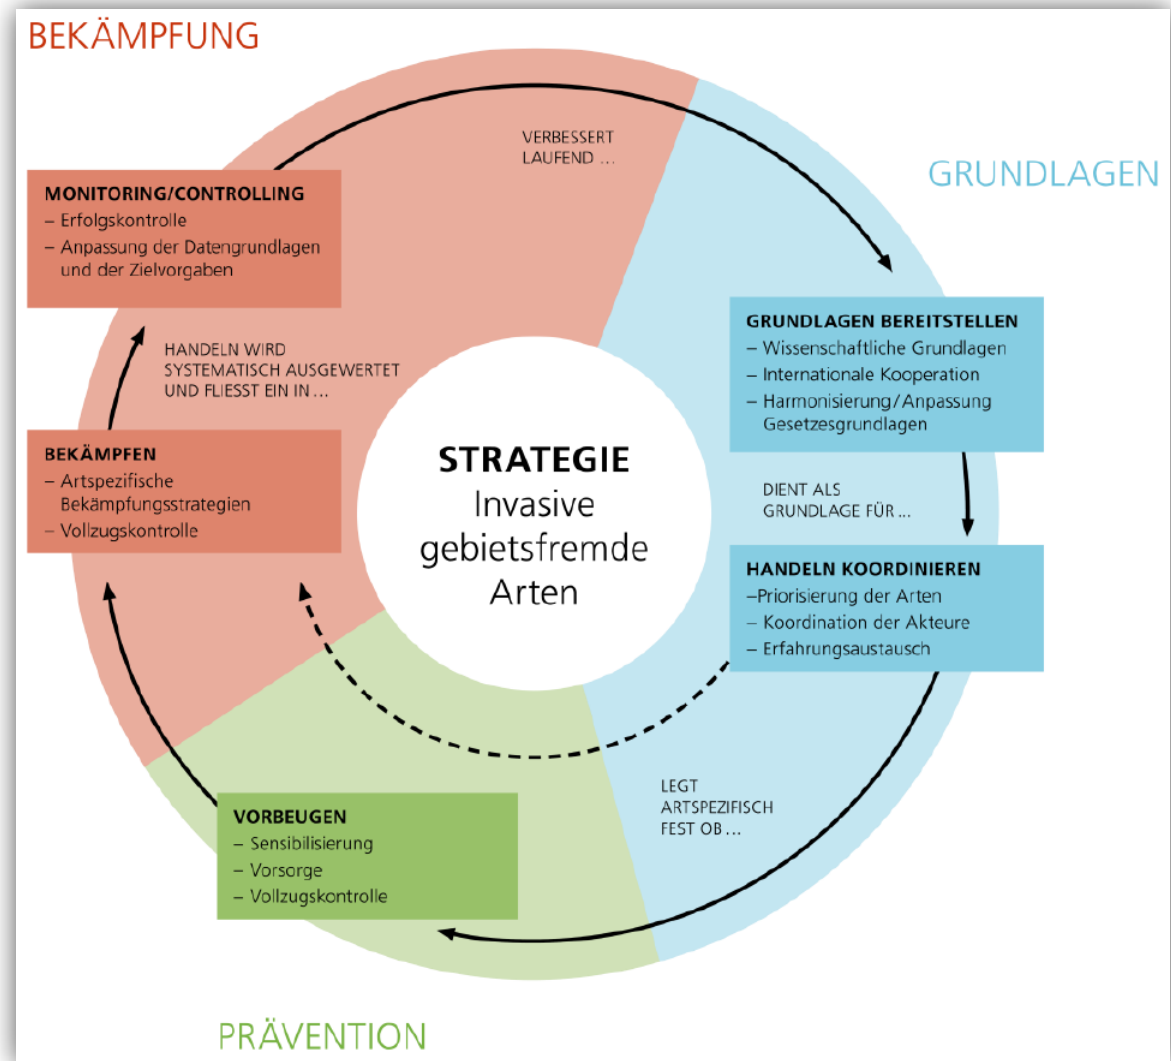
BEKÄMPFUNG

VERBESSERT LAUFEND …

GRUNDLAGEN

MONITORING/CONTROLLING
– Erfolgskontrolle
– Anpassung der Datengrundlagen und der Zielvorgaben

HANDELN WIRD SYSTEMATISCH AUSGEWERTET UND FLIESST EIN IN …

GRUNDLAGEN BEREITSTELLEN
– Wissenschaftliche Grundlagen
– Internationale Kooperation
– Harmonisierung/Anpassung Gesetzesgrundlagen

STRATEGIE
Invasive gebietsfremde Arten

BEKÄMPFEN
– Artspezifische Bekämpfungsstrategien
– Vollzugskontrolle

DIENT ALS GRUNDLAGE FÜR …

HANDELN KOORDINIEREN
–Priorisierung der Arten
– Koordination der Akteure
– Erfahrungsaustausch

LEGT ARTSPEZIFISCH FEST OB …

VORBEUGEN
– Sensibilisierung
– Vorsorge
– Vollzugskontrolle

PRÄVENTION